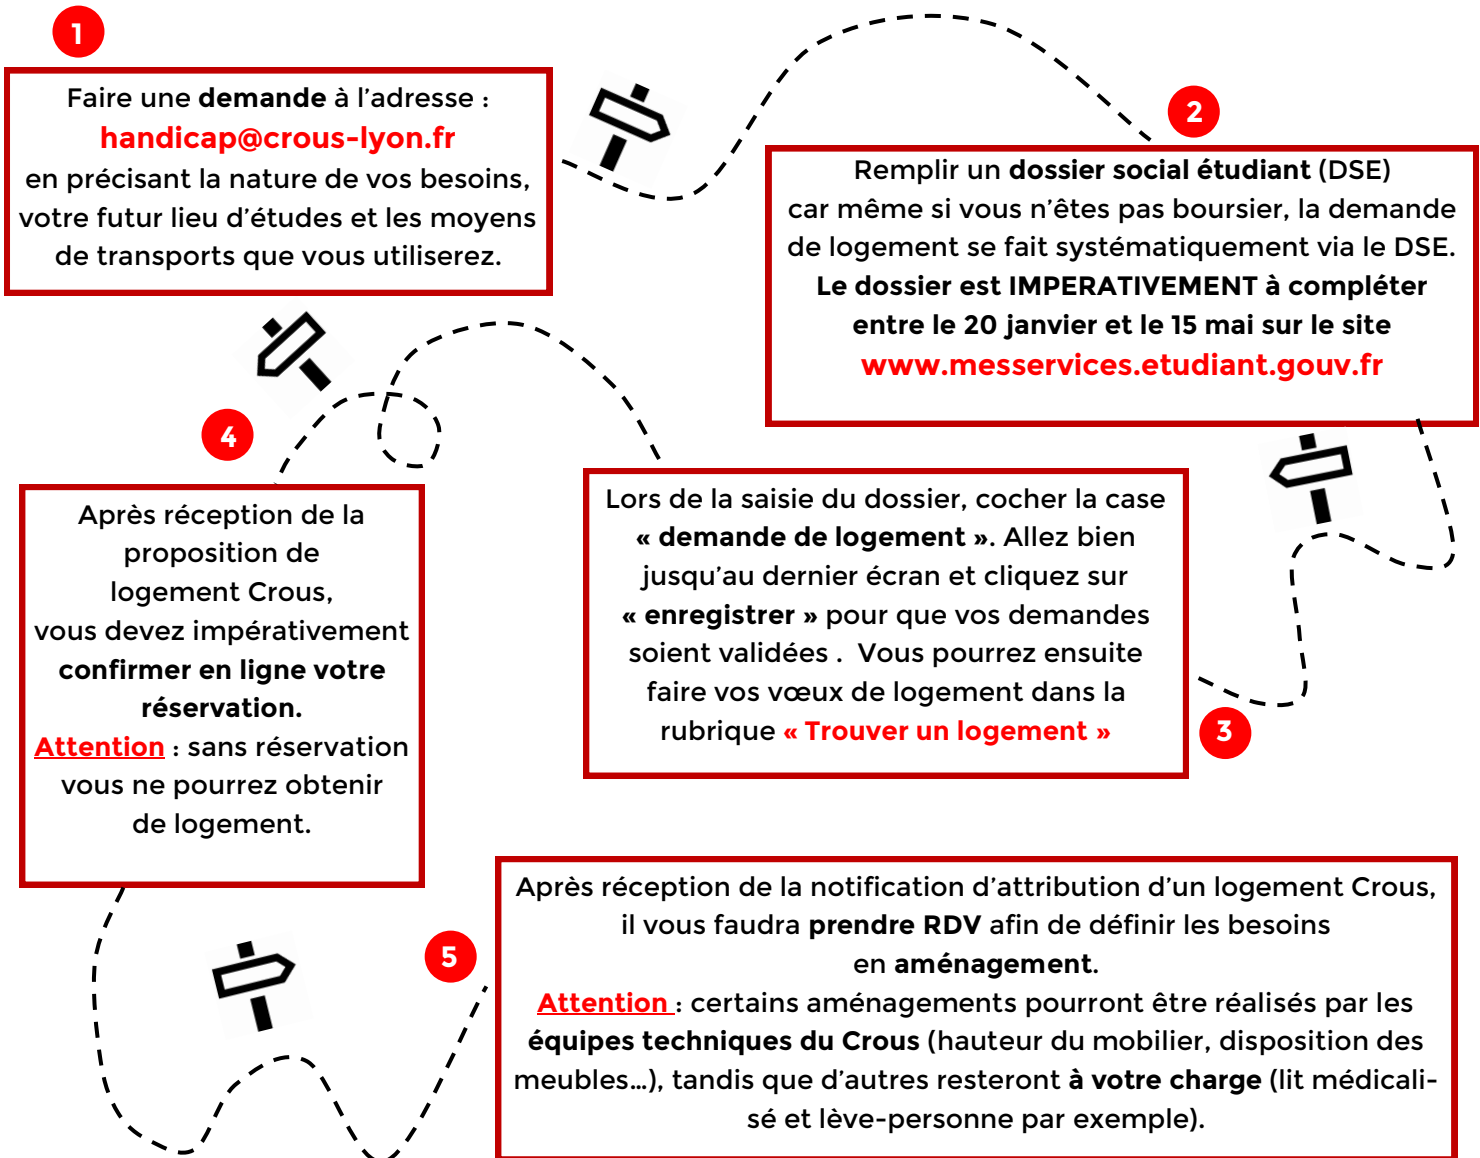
1

Faire une demande à l'adresse : handicap@crous-lyon.fr en précisant la nature de vos besoins, votre futur lieu d'études et les moyens de transports que vous utiliserez.

2

Remplir un dossier social étudiant (DSE) car même si vous n'êtes pas boursier, la demande de logement se fait systématiquement via le DSE. Le dossier est IMPERATIVEMENT à compléter entre le 20 janvier et le 15 mai sur le site www.messervices.etudiant.gouv.fr

Lors de la saisie du dossier, cocher la case « demande de logement ». Allez bien jusqu'au dernier écran et cliquez sur « enregistrer » pour que vos demandes soient validées . Vous pourrez ensuite faire vos vœux de logement dans la rubrique « Trouver un logement »

3

4

Après réception de la proposition de logement Crous, vous devez impérativement confirmer en ligne votre réservation. Attention : sans réservation vous ne pourrez obtenir de logement.

5

Après réception de la notification d'attribution d'un logement Crous, il vous faudra prendre RDV afin de définir les besoins en aménagement. Attention : certains aménagements pourront être réalisés par les équipes techniques du Crous (hauteur du mobilier, disposition des meubles…), tandis que d'autres resteront à votre charge (lit médicalisé et lève-personne par exemple).